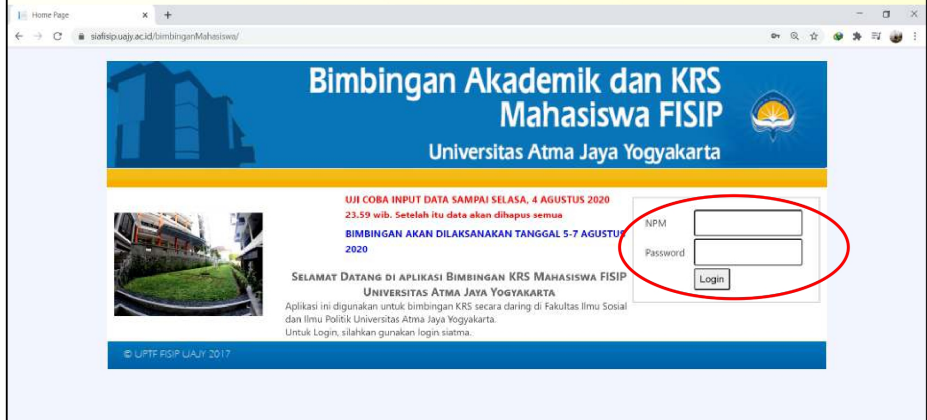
Home Page

siafisip.uajy.ac.id/bimbinganMahasiswa/

Bimbingan Akademik dan KRS Mahasiswa FISIP

Universitas Atma Jaya Yogyakarta

UJI COBA INPUT DATA SAMPAI SELASA, 4 AGUSTUS 2020
23.59 wib. Setelah itu data akan dihapus semua

BIMBINGAN AKAN DILAKSANAKAN TANGGAL 5-7 AGUSTUS 2020

SELAMAT DATANG DI APLIKASI BIMBINGAN KRS MAHASISWA FISIP UNIVERSITAS ATMA JAYA YOGYAKARTA

Aplikasi ini digunakan untuk bimbingan KRS secara daring di Fakultas Ilmu Sosial dan Ilmu Politik Universitas Atma Jaya Yogyakarta.
Untuk Login, silahkan gunakan login siatma.

NPM

Password

Login

© UPTF FISIP UAJY 2017